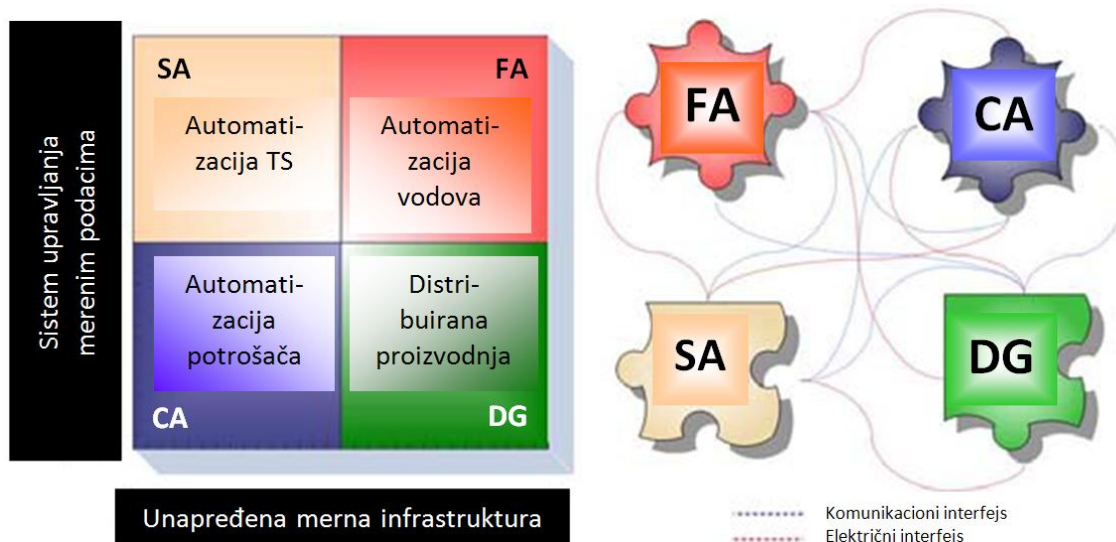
Sistem upravljanja merenim podacima

SA

Automatizacija TS

FA

Automatizacija vodova

Automatizacija potrošača

CA

Distribuirana proizvodnja

DG

Unapređena merna infrastruktura

FA

CA

SA

DG

Komunikacioni interfejs
Električni interfeis